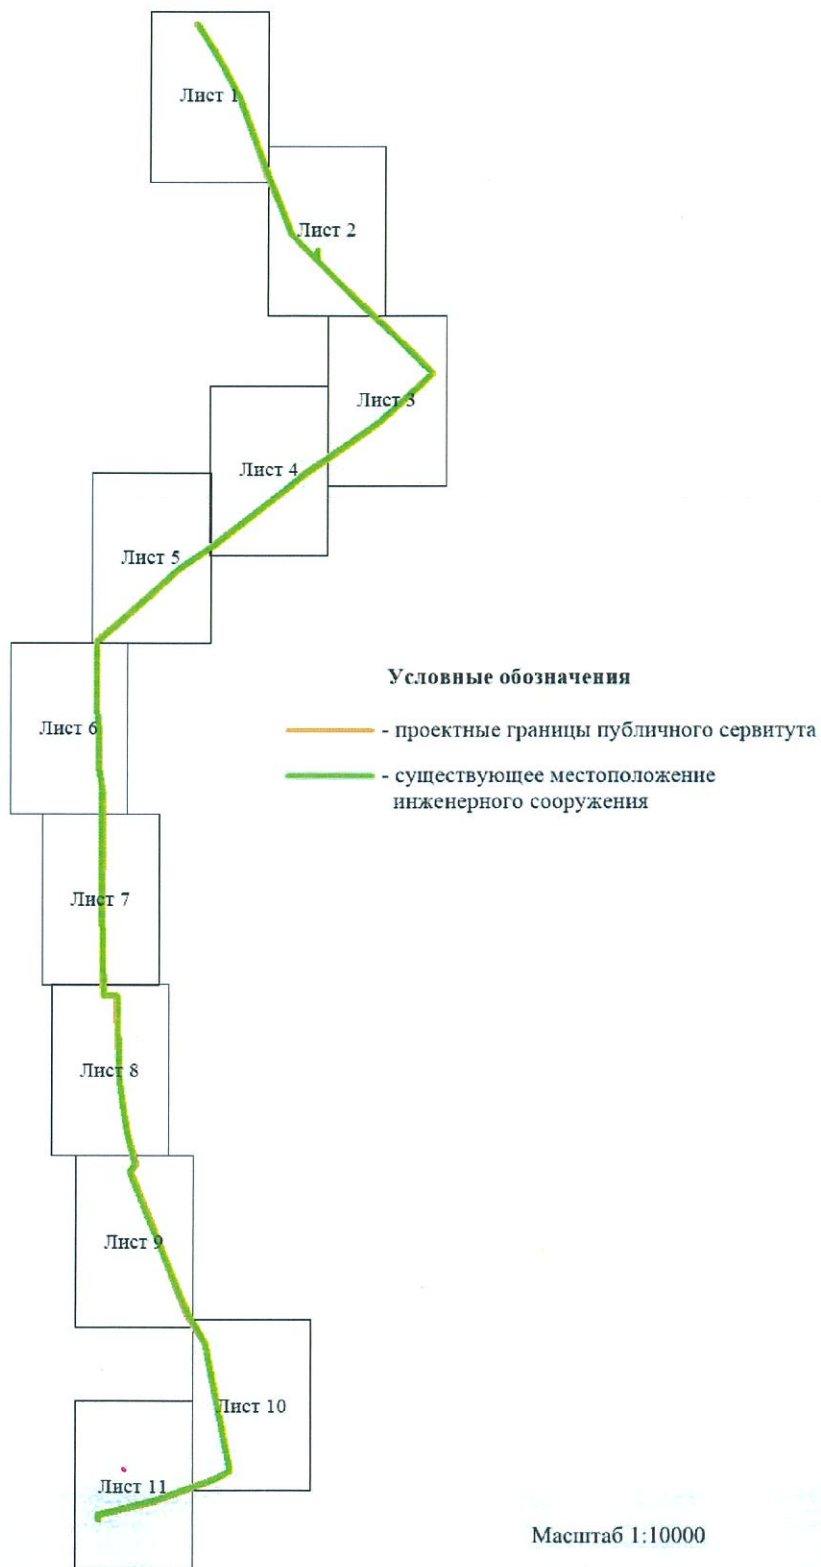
Лист 1

Лист 2

Лист 3

Лист 4

Лист 5

Лист 6

Лист 7

Лист 8

Лист 9

Лист 10

Лист 11

Условные обозначения

- проектные границы публичного сервитута

- существующее местоположение инженерного сооружения

Масштаб 1:10000